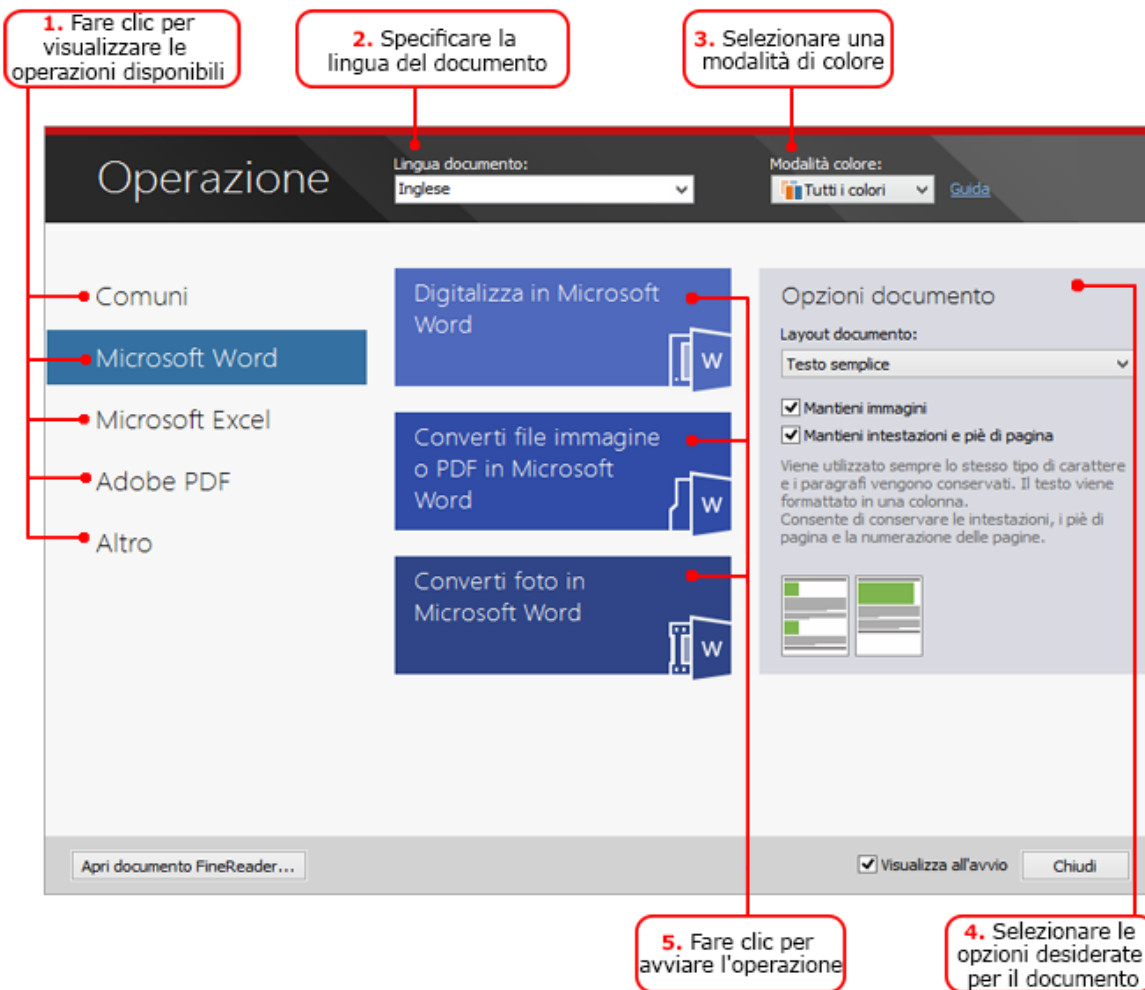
1. Fare clic per visualizzare le operazioni disponibili

2. Specificare la lingua del documento

3. Selezionare una modalità di colore

Operazione

Lingua documento:
Inglese

Modalità colore:
Tutti i colori
Guida

Comuni
Microsoft Word
Microsoft Excel
Adobe PDF
Altro

Digitalizza in Microsoft Word
W

Converti file immagine o PDF in Microsoft Word
W

Converti foto in Microsoft Word
W

Opzioni documento
Layout documento:
Testo semplice
Mantieni immagini
Mantieni intestazioni e piè di pagina
Viene utilizzato sempre lo stesso tipo di carattere e i paragrafi vengono conservati. Il testo viene formattato in una colonna.
Consente di conservare le intestazioni, i piè di pagina e la numerazione delle pagine.

Apri documento FineReader...
Visualizza all'avvio
Chiudi

5. Fare clic per avviare l'operazione

4. Selezionare le opzioni desiderate per il documento